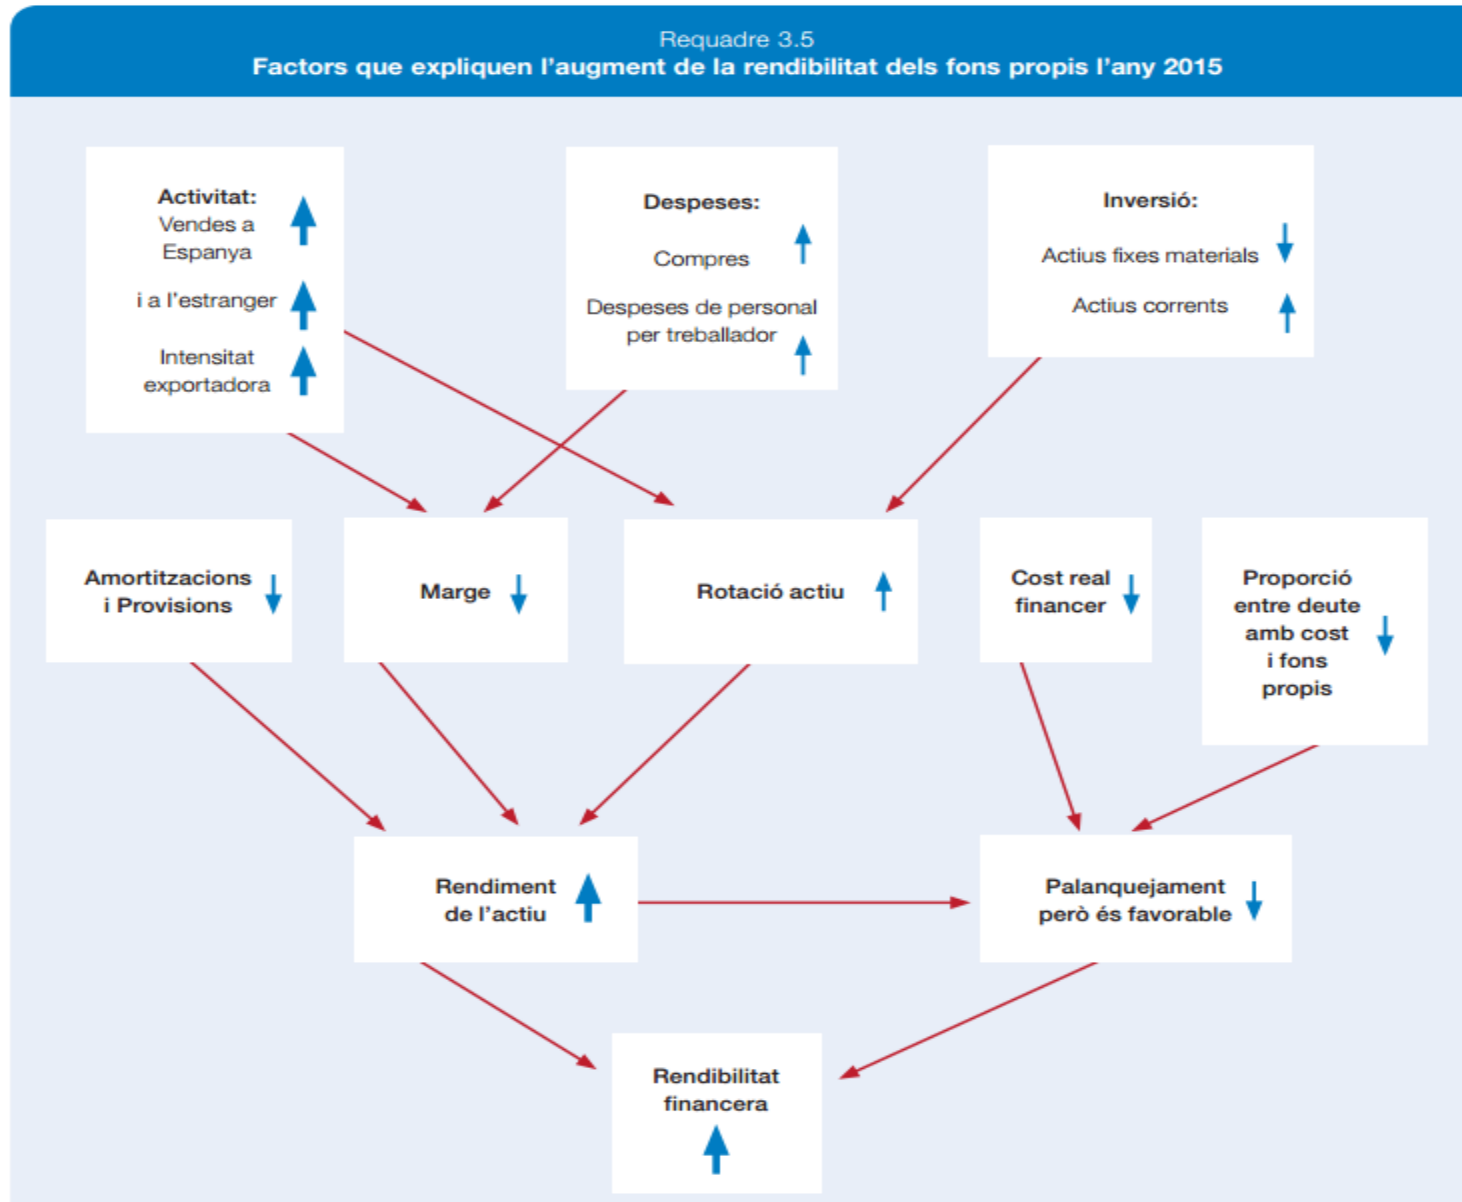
Requadre 3.5
Factors que expliquen l'augment de la rendibilitat dels fons propis l'any 2015

Activitat:
Vendes a Espanya
i a l'estranger
Intensitat exportadora

Despeses:
Compres
Despeses de personal per treballador

Inversió:
Actius fixes materials
Actius corrents

Amortitzacions i Provisions

Marge

Rotació actiu

Cost real financer

Proporció entre deute amb cost i fons propis

Rendiment de l'actiu

Palanquejament però és favorable

Rendibilitat financera